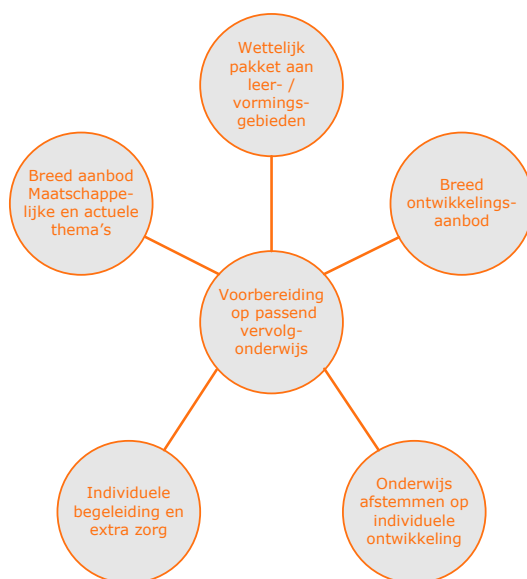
Wettelijk pakket aan leer- / vormingsgebieden

Breed aanbod Maatschappelijke en actuele thema's

Breed ontwikkelingsaanbod

Voorbereiding op passend vervolgonderwijs

Individuele begeleiding en extra zorg

Onderwijs afstemmen op individuele ontwikkeling